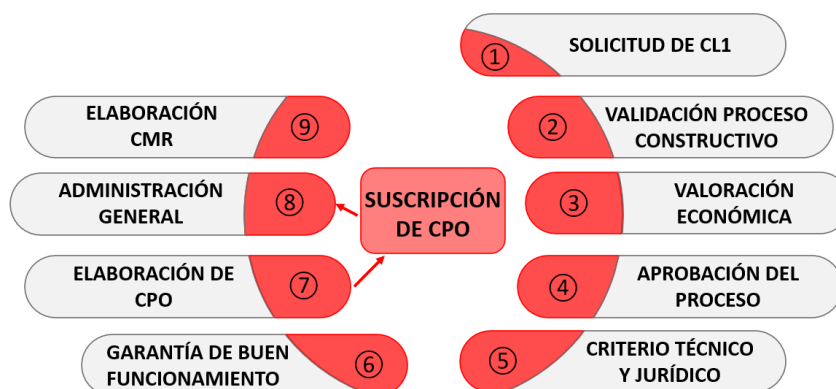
① SOLICITUD DE CL1

② VALIDACIÓN PROCESO CONSTRUCTIVO

③ VALORACIÓN ECONÓMICA

④ APROBACIÓN DEL PROCESO

⑤ CRITERIO TÉCNICO Y JURÍDICO

⑥ GARANTÍA DE BUEN FUNCIONAMIENTO

⑦ ELABORACIÓN DE CPO

SUSCRIPCIÓN DE CPO

⑧ ADMINISTRACIÓN GENERAL

⑨ ELABORACIÓN CMR